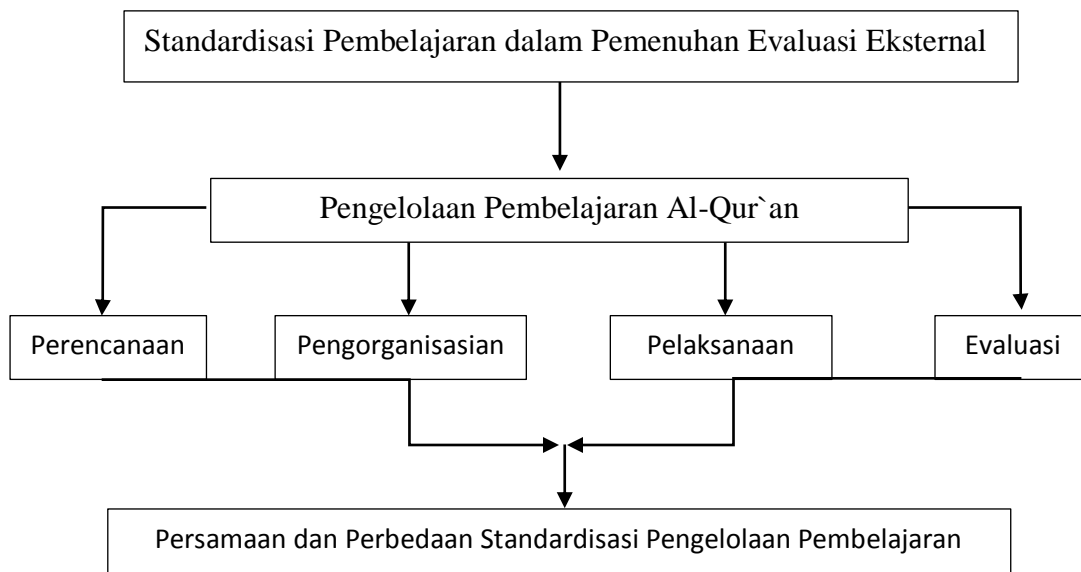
Standardisasi Pembelajaran dalam Pemenuhan Evaluasi Eksternal

Pengelolaan Pembelajaran Al-Qur`an

Perencanaan

Pengorganisasian

Pelaksanaan

Evaluasi

Persamaan dan Perbedaan Standardisasi Pengelolaan Pembelajaran